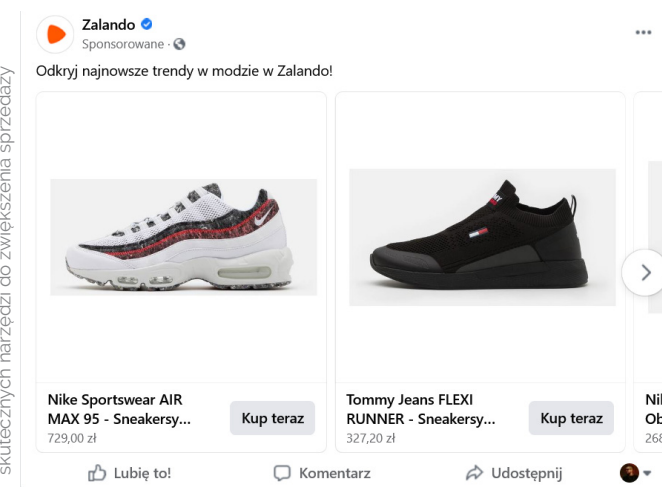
skutecznych narzędzi do zwiększenia sprzedaży

Zalando
Sponsorowane ·

Odkryj najnowsze trendy w modzie w Zalando!

Nike Sportswear AIR MAX 95 - Sneakersy...
729,00 zł
Kup teraz

Tommy Jeans FLEXI RUNNER - Sneakersy...
327,20 zł
Kup teraz

Ni
Ob
268

Lubię to!
Komentarz
Udostępnij